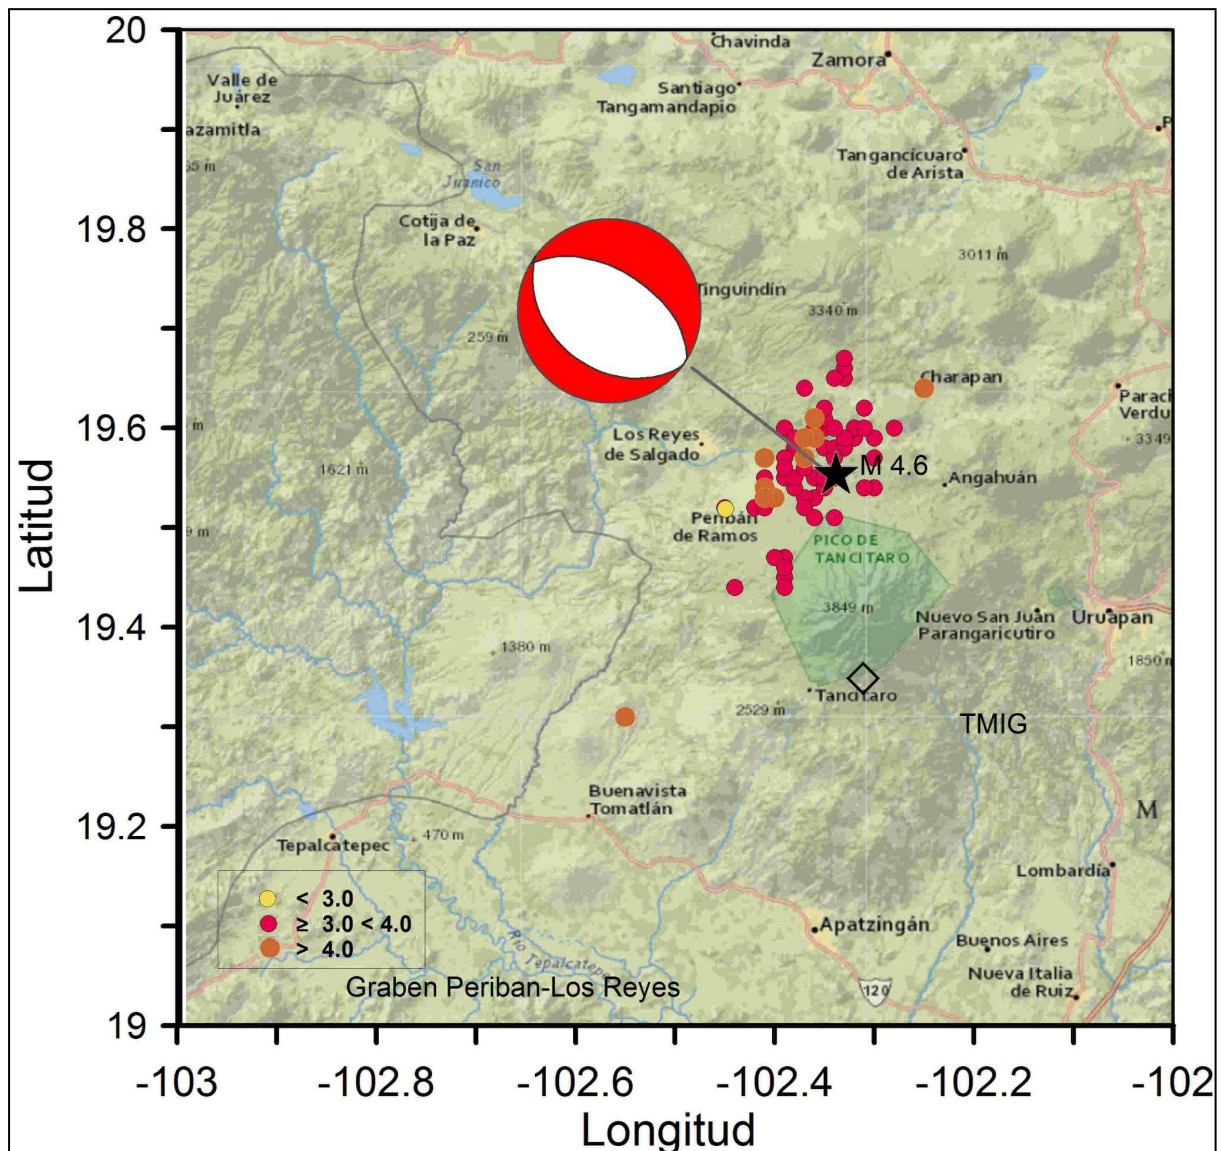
20
19.8
19.6
19.4
19.2
19
Latitud
-103
-102.8
-102.6
-102.4
-102.2
-102
Longitud

Chavinda
Zamora
Valle de Juárez
Santiago Tangamandapio
azamitla
65 m
San Juanico
Tangancícuaro de Arista
Cotija de la Paz
3011 m
Tinguindín
3340 m
259 m
Charapan
Paracho Verdu
Los Reyes de Salgado
3349
M 4.6
1621 m
Angahuán
Periban de Ramos
PICO DE TANCITARO
3849 m
Nuevo San Juan Parangaricutiro
Uruapan
1380 m
1850 m
Tancítaro
2529 m
TMIG
Buenavista Tomatlán
M
Tepalcatepec
470 m
Lombardía
Apatzingán
Buenos Aires
Nueva Italia de Ruiz
Río Tepalcatepec
120

< 3.0
≥ 3.0 < 4.0
> 4.0

Graben Periban-Los Reyes